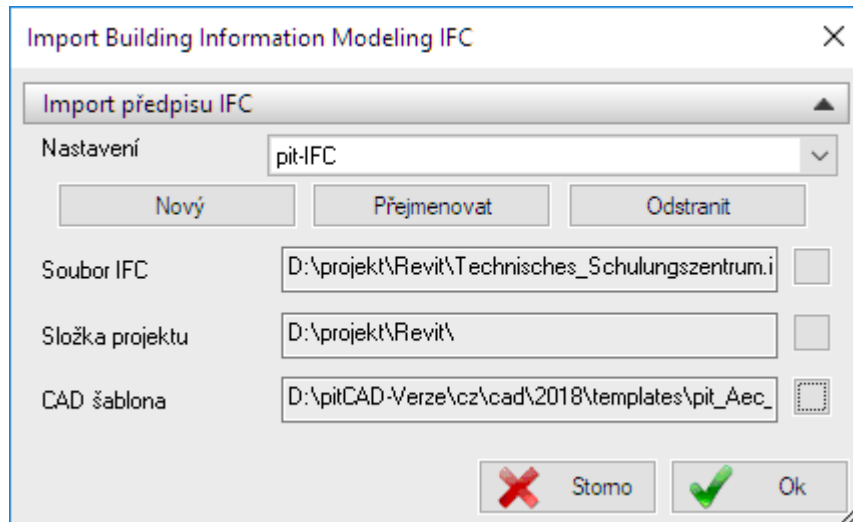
Import Building Information Modeling IFC

Import předpisu IFC

Nastavení pit-IFC

Nový Přejmenovat Odstranit

Soubor IFC D:\projekt\Revit\Technisches_Schulungszentrum.i

Složka projektu D:\projekt\Revit\

CAD šablona D:\pitCAD-Verze\cz\cad\2018\templates\pit_Aec_

Storno Ok